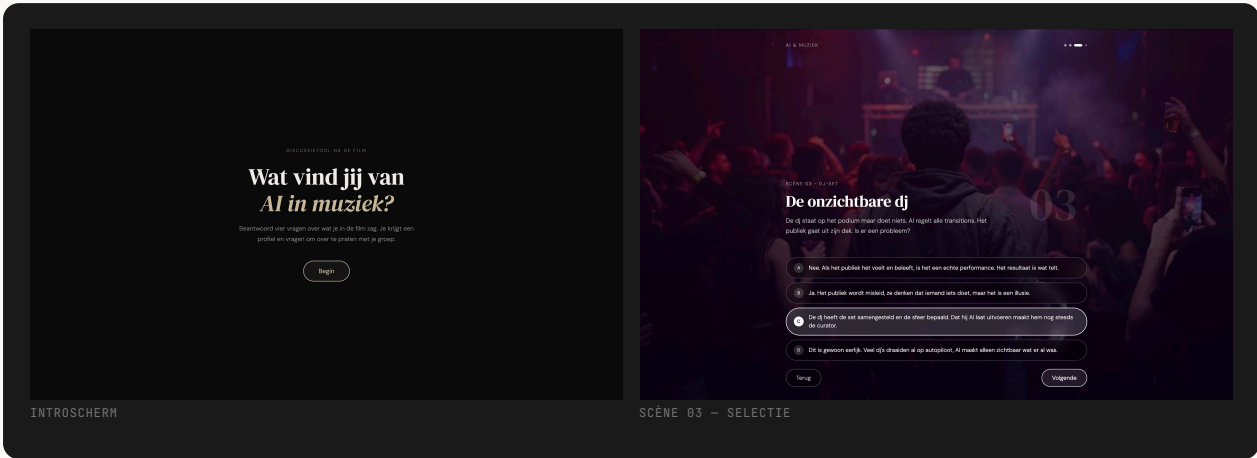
DISCUSSIETOOL NA DE FILM

Wat vind jij van
AI in muziek?

Beantwoord vier vragen over wat je in de film zag. Je krijgt een profiel en vragen om over te praten met je groep.

Begin

INTROSCHERM

AI & MUZIEK

SCÈNE 03 · DJ-SET

03

De onzichtbare dj

De dj staat op het podium maar doet niets. AI regelt alle transitions. Het publiek gaat uit zijn dak. Is er een probleem?

A Nee. Als het publiek het voelt en beleeft, is het een echte performance. Het resultaat is wat telt.

B Ja. Het publiek wordt misleid, ze denken dat iemand iets doet, maar het is een illusie.

C De dj heeft de set samengesteld en de sfeer bepaald. Dat hij AI laat uitvoeren maakt hem nog steeds de curator.

D Dit is gewoon eerlijk. Veel dj's draaiden al op autopiloot. AI maakt alleen zichtbaar wat er al was.

Terug

Volgende

SCÈNE 03 — SELECTIE